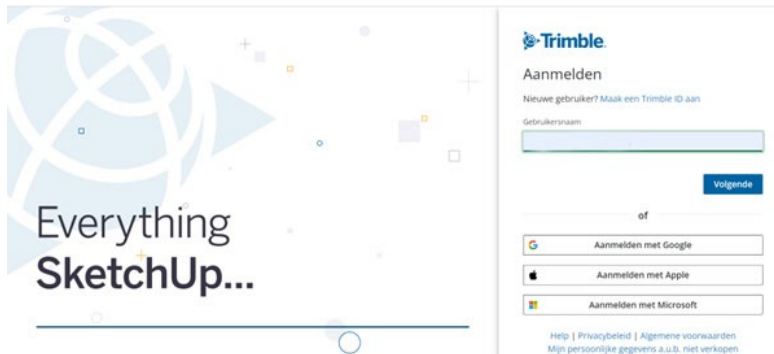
Everything
SketchUp...

Trimble.

Aanmelden

Nieuwe gebruiker? Maak een Trimble ID aan

Gebruikersnaam

Volgende

of

Aanmelden met Google

Aanmelden met Apple

Aanmelden met Microsoft

Help | Privacybeleid | Algemene voorwaarden
Mijn persoonlijke gegevens a.u.b. niet verkopen